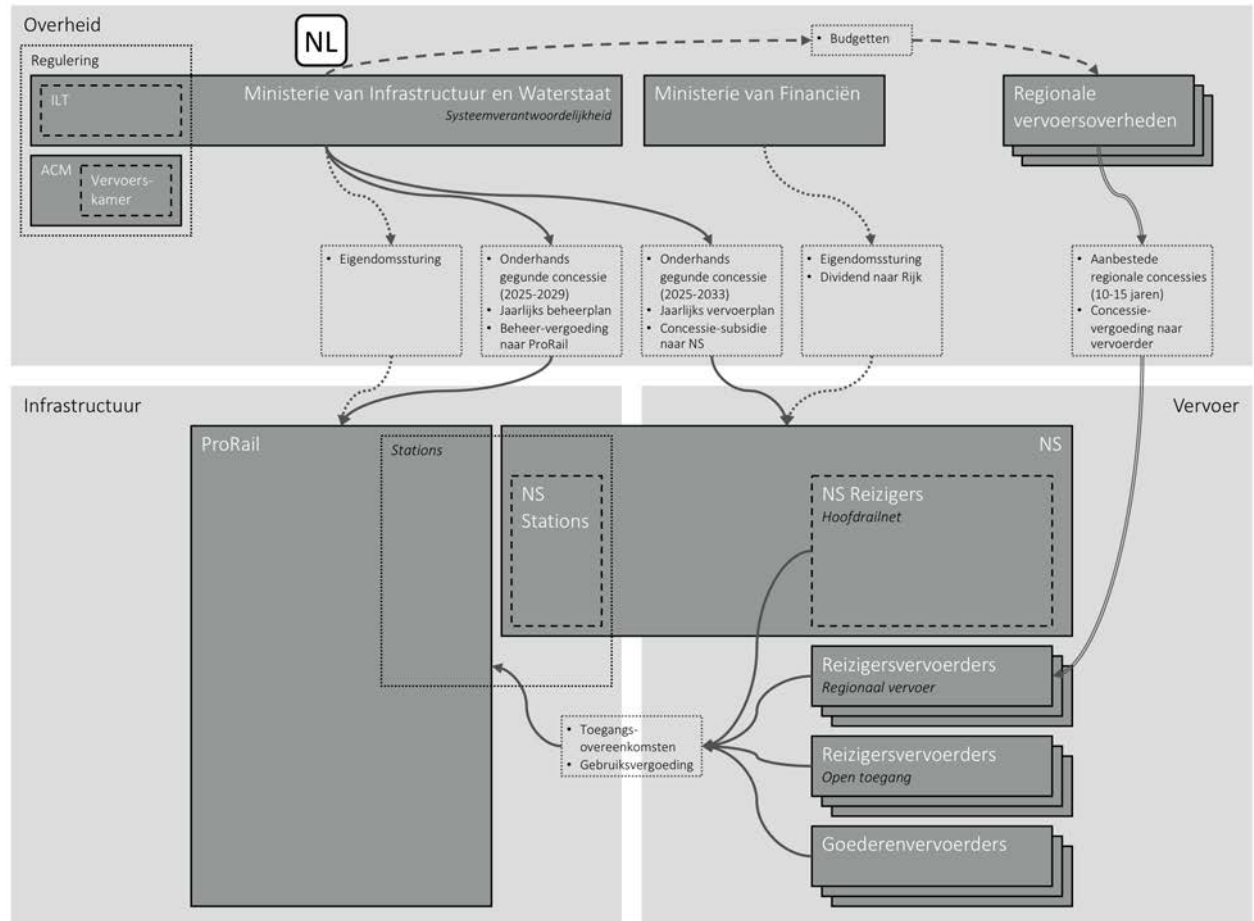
Overheid

NL

Regulering

ILT

ACM

Vervoers-kamer

Ministerie van Infrastructuur en Waterstaat
*Systeemverantwoordelijkheid*

Ministerie van Financiën

• Budgetten

Regionale vervoersoverheden

• Eigendomssturing

• Onderhands gegunde concessie (2025-2029)
• Jaarlijks beheerplan
• Beheer-vergoeding naar ProRail

• Onderhands gegunde concessie (2025-2033)
• Jaarlijks vervoerplan
• Concessie-subsidie naar NS

• Eigendomssturing
• Dividend naar Rijk

• Aanbestede regionale concessies (10-15 jaren)
• Concessie-vergoeding naar vervoerder

Infrastructuur

Vervoer

ProRail

*Stations*

NS

NS Stations

NS Reizigers
*Hoofdrailnet*

Reizigersvervoerders
*Regionaal vervoer*

• Toegangs-overeenkomsten
• Gebruiksvergoeding

Reizigersvervoerders
*Open toegang*

Goederenvervoerders